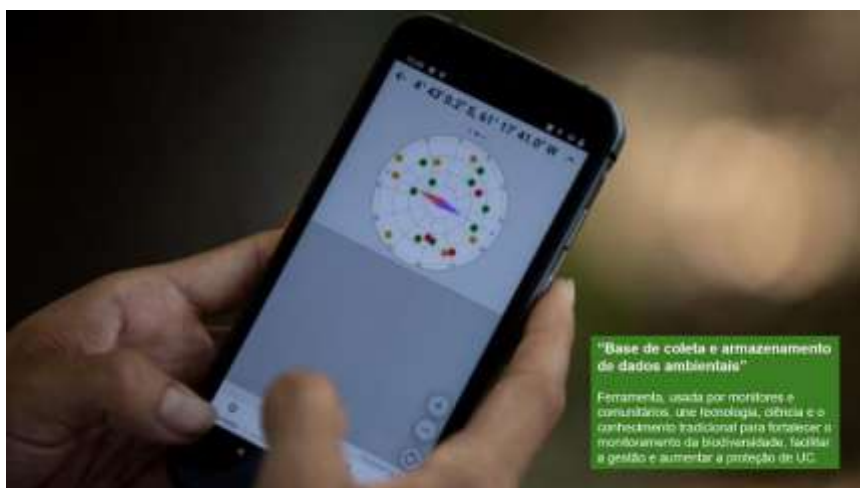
← 4° 43' 0.2" S, 61° 17' 41.0" W

"Base de coleta e armazenamento de dados ambientais"

Ferramenta, usada por monitores e comunitários, une tecnologia, ciência e o conhecimento tradicional para fortalecer o monitoramento da biodiversidade, facilitar a gestão e aumentar a proteção de UC.